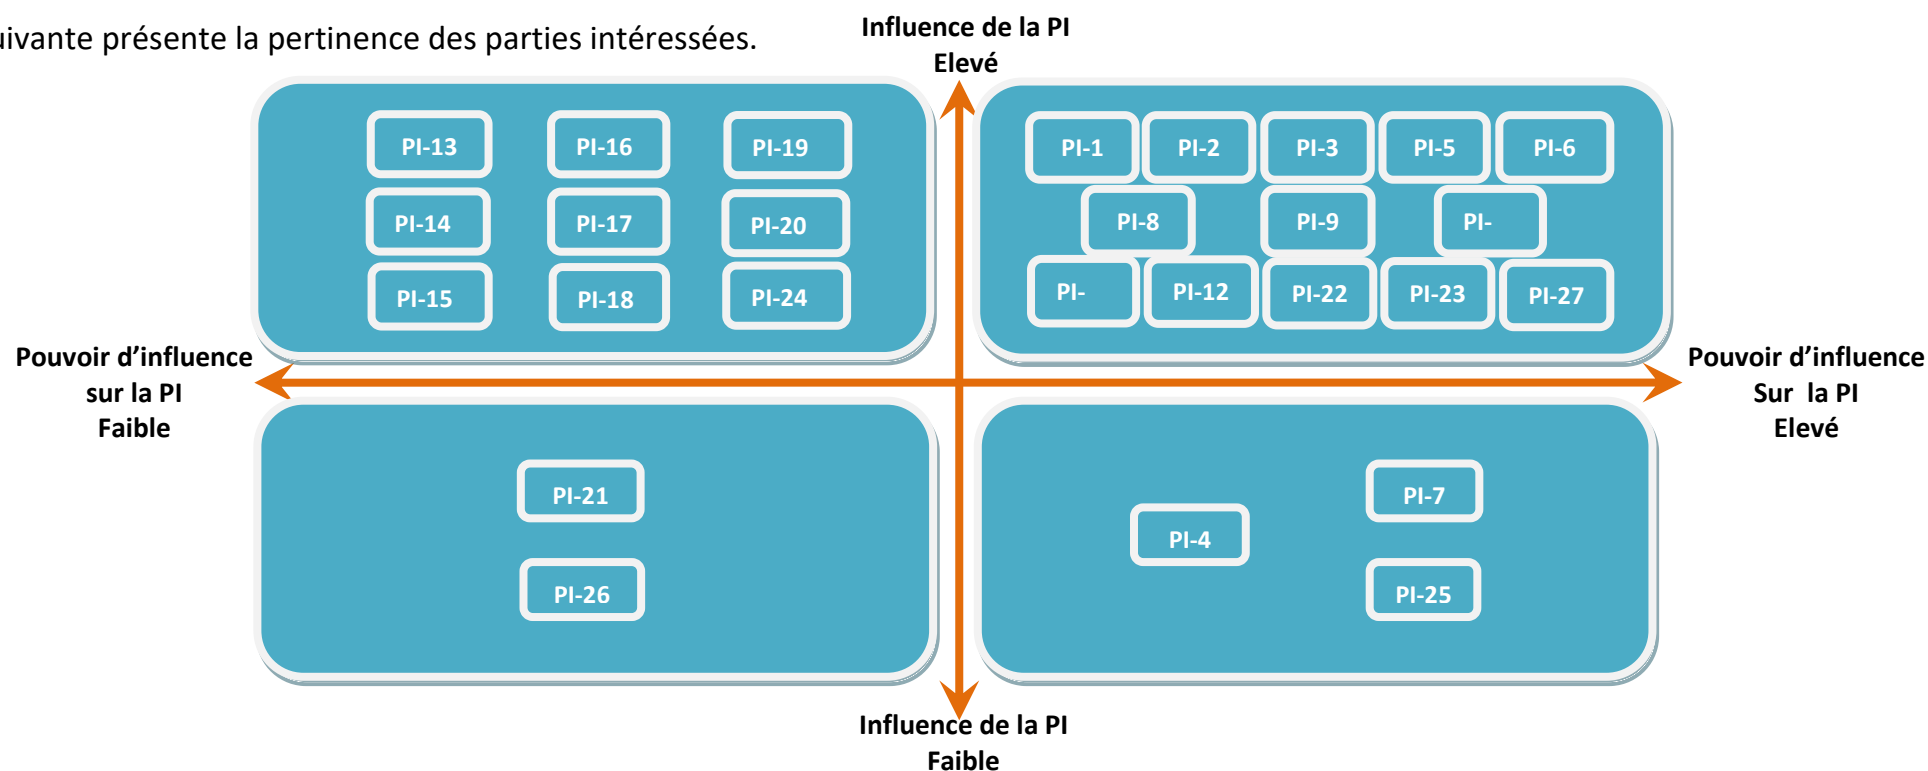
uivante présente la pertinence des parties intéressées.

Influence de la PI
Elevé

PI-13
PI-16
PI-19
PI-14
PI-17
PI-20
PI-15
PI-18
PI-24

PI-1
PI-2
PI-3
PI-5
PI-6
PI-8
PI-9
PI-
PI-
PI-12
PI-22
PI-23
PI-27

Pouvoir d'influence sur la PI Faible

Pouvoir d'influence Sur la PI Elevé

PI-21
PI-26

PI-7
PI-4
PI-25

Influence de la PI
Faible